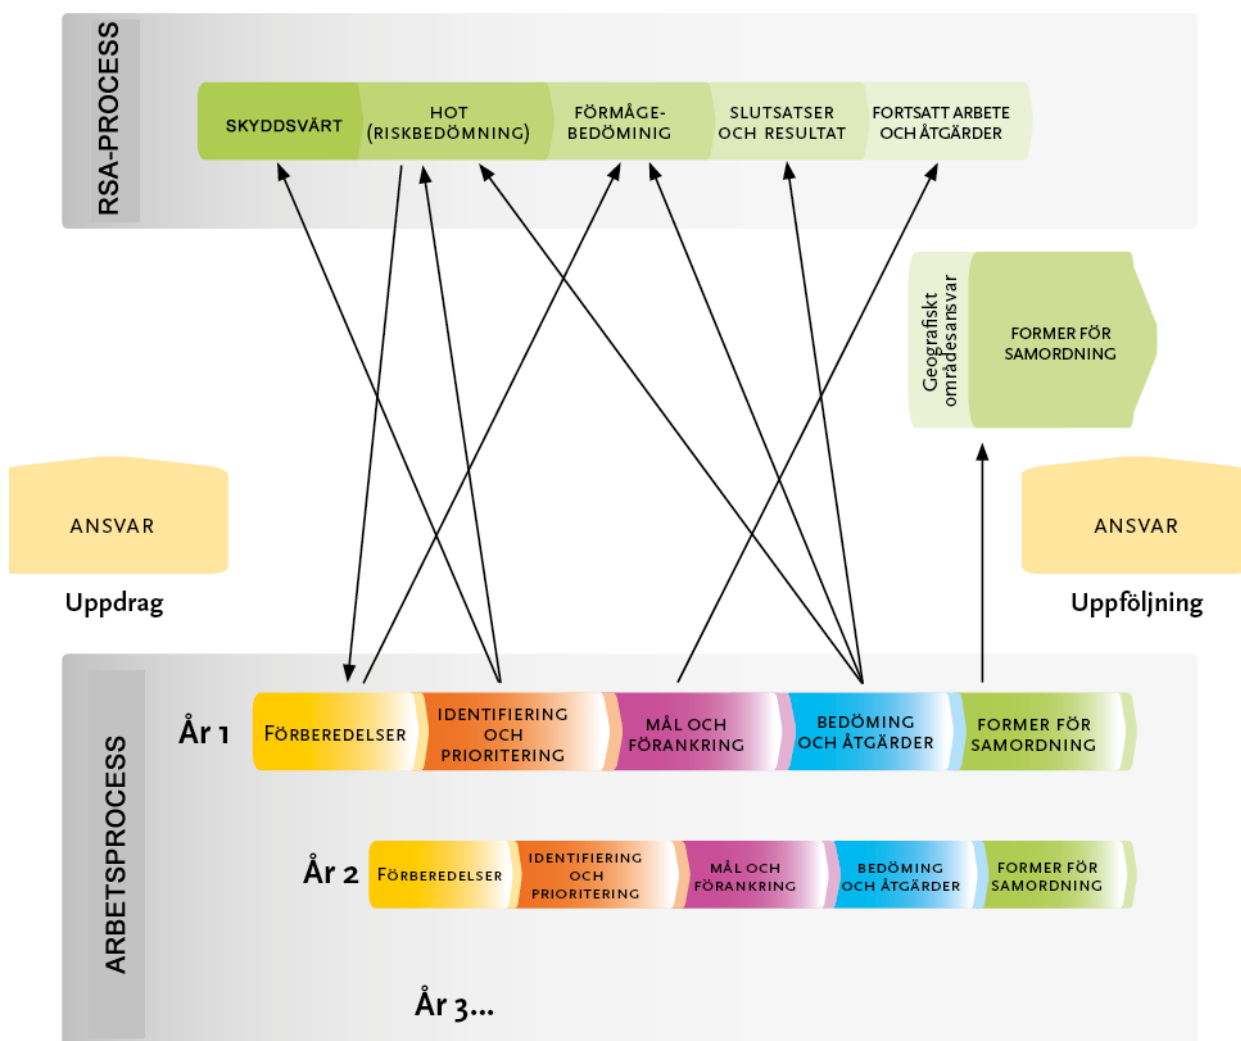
RSA-PROCESS

SKYDDSVÄRT

HOT (RISKBEDÖMNING)

FÖRMÅGE-BEDÖMINIG

SLUTSATSER OCH RESULTAT

FORTSATT ARBETE OCH ÅTGÄRDER

Geografiskt områdesansvar

FORMER FÖR SAMORDNING

ANSVAR

Uppdrag

ANSVAR

Uppföljning

ARBETSPROCESS

År 1

FÖRBEREDELSER

IDENTIFIERING OCH PRIORITERING

MÅL OCH FÖRANKRING

BEDÖMING OCH ÅTGÄRDER

FORMER FÖR SAMORDNING

År 2

FÖRBEREDELSER

IDENTIFIERING OCH PRIORITERING

MÅL OCH FÖRANKRING

BEDÖMING OCH ÅTGÄRDER

FORMER FÖR SAMORDNING

År 3...